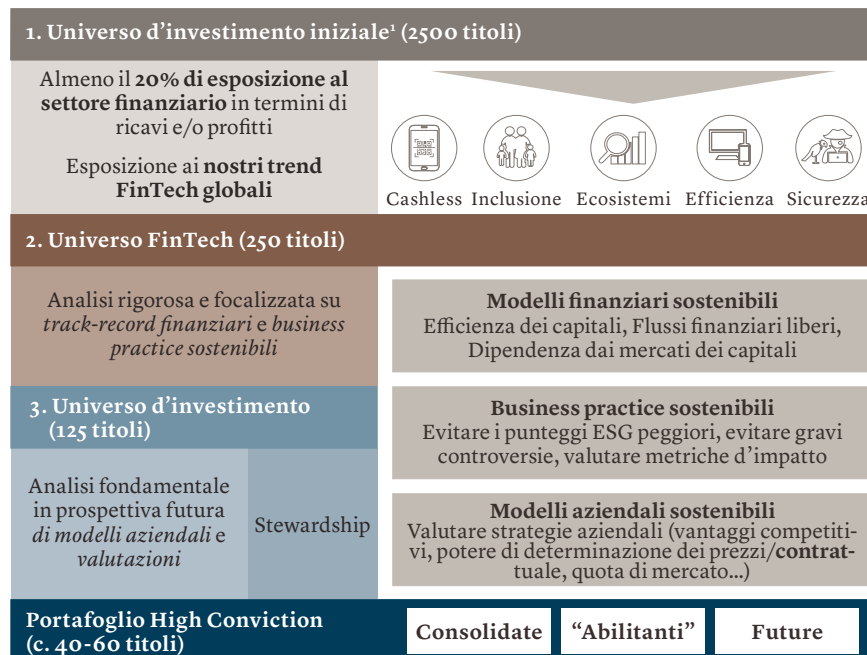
1. Universo d'investimento iniziale¹ (2500 titoli)

Almeno il **20% di esposizione al settore finanziario** in termini di ricavi e/o profitti

Esposizione ai **nostri trend FinTech globali**

Cashless Inclusione Ecosistemi Efficienza Sicurezza

2. Universo FinTech (250 titoli)

Analisi rigorosa e focalizzata su *track-record finanziari* e *business practice sostenibili*

**Modelli finanziari sostenibili**
Efficienza dei capitali, Flussi finanziari liberi, Dipendenza dai mercati dei capitali

3. Universo d'investimento (125 titoli)

**Business practice sostenibili**
Evitare i punteggi ESG peggiori, evitare gravi controversie, valutare metriche d'impatto

Analisi fondamentale in prospettiva futura *di modelli aziendali* e *valutazioni*

Stewardship

**Modelli aziendali sostenibili**
Valutare strategie aziendali (vantaggi competitivi, potere di determinazione dei prezzi/**contrat**tuale, quota di mercato...)

Portafoglio High Conviction (c. 40-60 titoli)

Consolidate "Abilitanti" Future